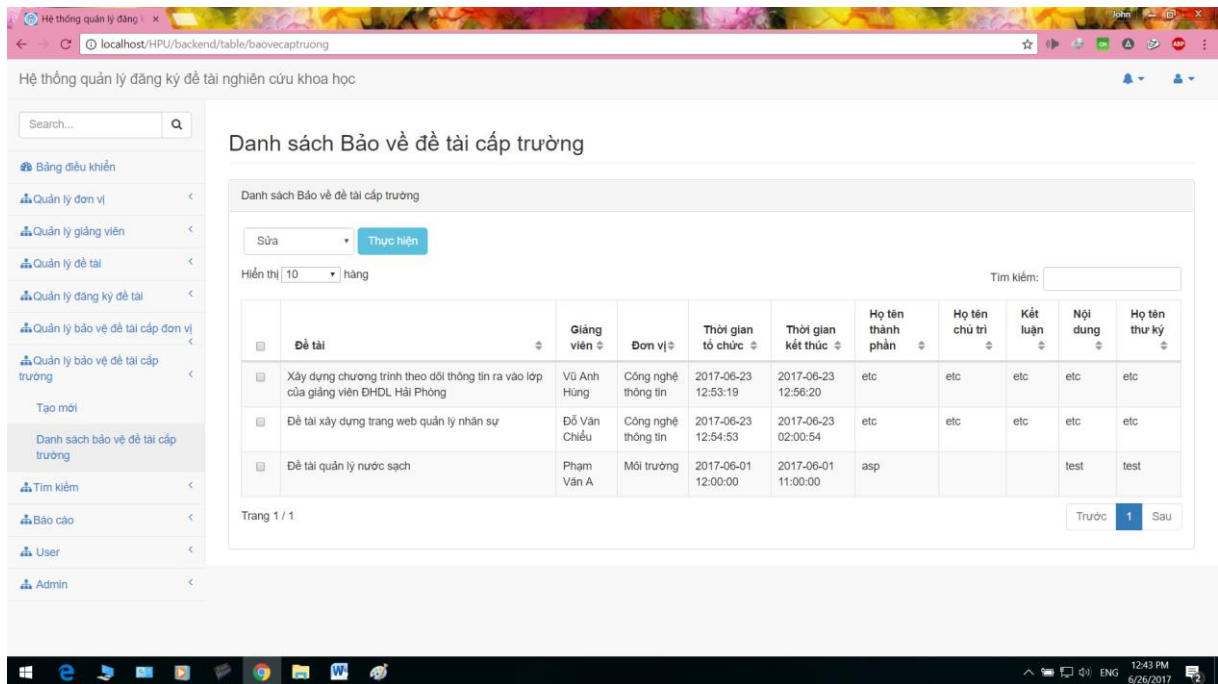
Hệ thống quản lý đăng ký ×

John

localhost/HPU/backend/table/baovecaptruong

Hệ thống quản lý đăng ký đề tài nghiên cứu khoa học

Search...

Bảng điều khiển

Quản lý đơn vị

Quản lý giảng viên

Quản lý đề tài

Quản lý đăng ký đề tài

Quản lý bảo vệ đề tài cấp đơn vị

Quản lý bảo vệ đề tài cấp trường

Tạo mới

Danh sách bảo vệ đề tài cấp trường

Tìm kiếm

Báo cáo

User

Admin

Danh sách Bảo về đề tài cấp trường

Danh sách Bảo về đề tài cấp trường

Sửa

Thực hiện

Hiển thị 10 hàng

Tìm kiếm:

| | Đề tài | Giảng viên | Đơn vị | Thời gian tổ chức | Thời gian kết thúc | Họ tên thành phần | Họ tên chủ trì | Kết luận | Nội dung | Họ tên thư ký |
|---|---|---|---|---|---|---|---|---|---|---|
| | Xây dựng chương trình theo dõi thông tin ra vào lớp của giảng viên ĐHDL Hải Phòng | Vũ Anh Hùng | Công nghệ thông tin | 2017-06-23 12:53:19 | 2017-06-23 12:56:20 | etc | etc | etc | etc | etc |
| | Đề tài xây dựng trang web quản lý nhân sự | Đỗ Văn Chiểu | Công nghệ thông tin | 2017-06-23 12:54:53 | 2017-06-23 02:00:54 | etc | etc | etc | etc | etc |
| | Đề tài quản lý nước sạch | Phạm Văn A | Môi trường | 2017-06-01 12:00:00 | 2017-06-01 11:00:00 | asp | | | test | test |

Trang 1 / 1

Trước 1 Sau

ENG 12:43 PM 6/26/2017